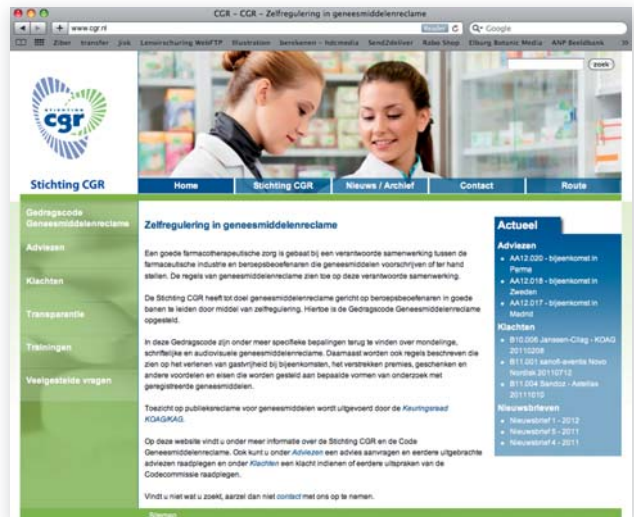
CGR - CGR - Zelfregulering in geneesmiddelenreclame

www.cgr.nl

Reader

Q- Google

Ziber transfer Jok Lenoirschuring WebFTP Illustration Berekenen - hdcmedia Send2deliver Rabo Shop Elburg Botanic Media ANP Beeldbank

stichting cgr

Stichting CGR

zoek

Home

Stichting CGR

Nieuws / Archief

Contact

Route

Gedragscode Geneesmiddelenreclame

Adviezen

Klachten

Transparantie

Trainingen

Veelgestelde vragen

Zelfregulering in geneesmiddelenreclame

Een goede farmacotherapeutische zorg is gebaat bij een verantwoorde samenwerking tussen de farmaceutische industrie en beroepsbeoefenaren die geneesmiddelen voorschrijven of ter hand stellen. De regels van geneesmiddelenreclame zien toe op deze verantwoorde samenwerking.

De Stichting CGR heeft tot doel geneesmiddelenreclame gericht op beroepsbeoefenaren in goede banen te leiden door middel van zelfregulering. Hiertoe is de Gedragscode Geneesmiddelenreclame opgesteld.

In deze Gedragscode zijn onder meer specifieke bepalingen terug te vinden over mondelinge, schriftelijke en audiovisuele geneesmiddelenreclame. Daarnaast worden ook regels beschreven die zien op het verlenen van gastvrijheid bij bijeenkomsten, het verstrekken premies, geschenken en andere voordelen en eisen die worden gesteld aan bepaalde vormen van onderzoek met geregistreerde geneesmiddelen.

Toezicht op publieksreclame voor geneesmiddelen wordt uitgevoerd door de Keuringsraad KOAG/KAG.

Op deze website vindt u onder meer informatie over de Stichting CGR en de Code Geneesmiddelenreclame. Ook kunt u onder Adviezen een advies aanvragen en eerdere uitgebrachte adviezen raadplegen en onder Klachten een klacht indienen of eerdere uitspraken van de Codecommissie raadplegen.

Vindt u niet wat u zoekt, aarzel dan niet contact met ons op te nemen.

Actueel

Adviezen

- AA12.020 - bijeenkomst in Parma
- AA12.018 - bijeenkomst in Zweden
- AA12.017 - bijeenkomst in Madrid

Klachten

- B10.006 Janssen-Cilag - KOAG 20110208
- B11.001 sanofi-aventis Novo Nordisk 20110712
- B11.004 Sandoz - Astellas 20111010

Nieuwsbrieven

- Nieuwsbrief 1 - 2012
- Nieuwsbrief 5 - 2011
- Nieuwsbrief 4 - 2011

Sitemap